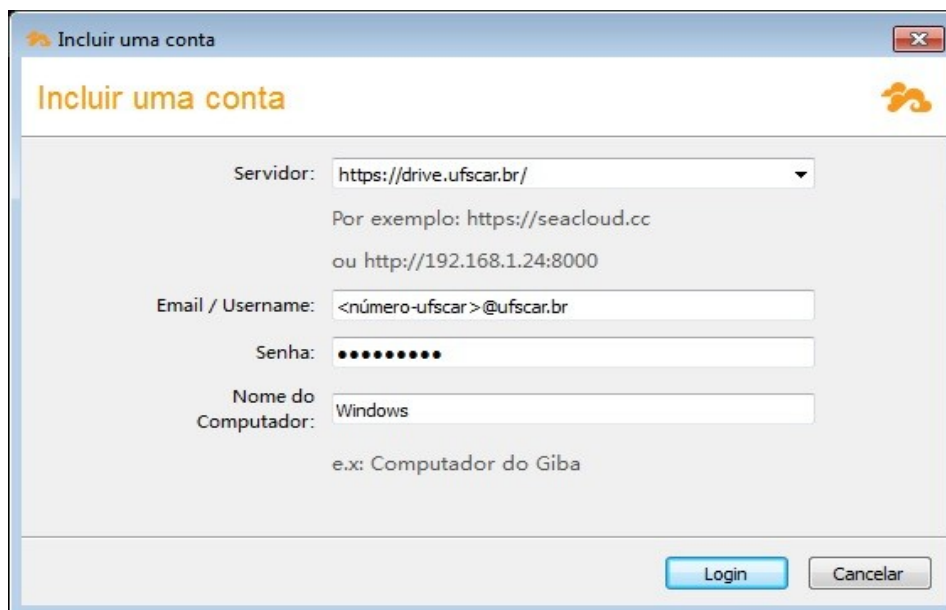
Incluir uma conta

Incluir uma conta

Servidor: https://drive.ufscar.br/

Por exemplo: https://seacloud.cc

ou http://192.168.1.24:8000

Email / Username: <número-ufscar>@ufscar.br

Senha: •••••••••

Nome do Computador: Windows

e.x: Computador do Giba

Login

Cancelar